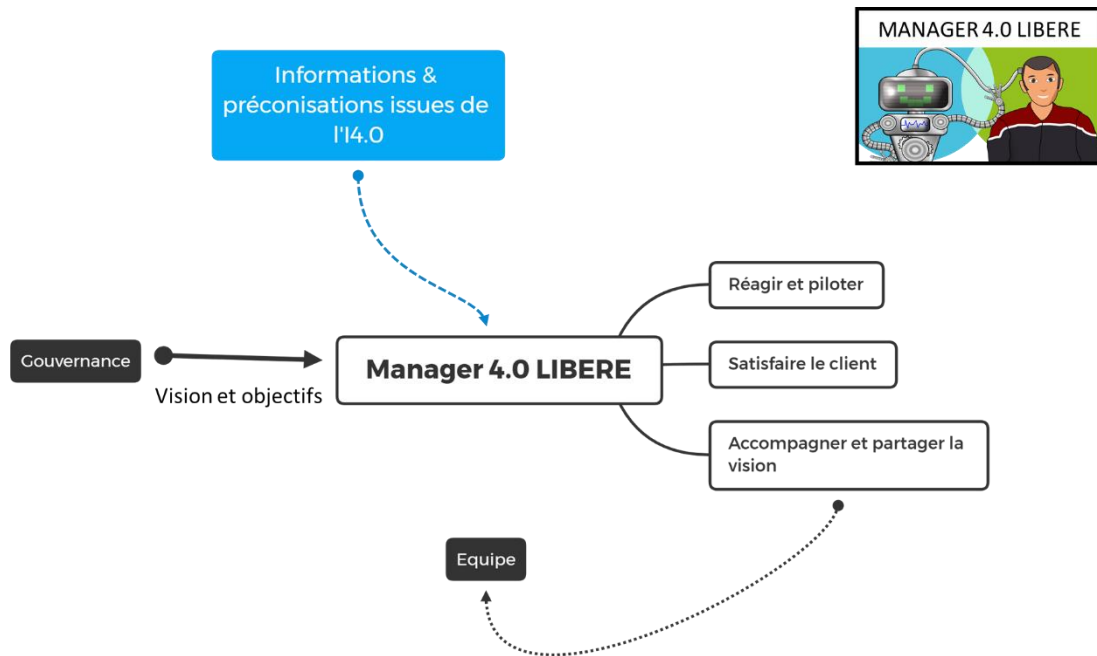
MANAGER 4.0 LIBERE

Informations & préconisations issues de l'I4.0

Gouvernance

Vision et objectifs

Manager 4.0 LIBERE

Réagir et piloter

Satisfaire le client

Accompagner et partager la vision

Equipe